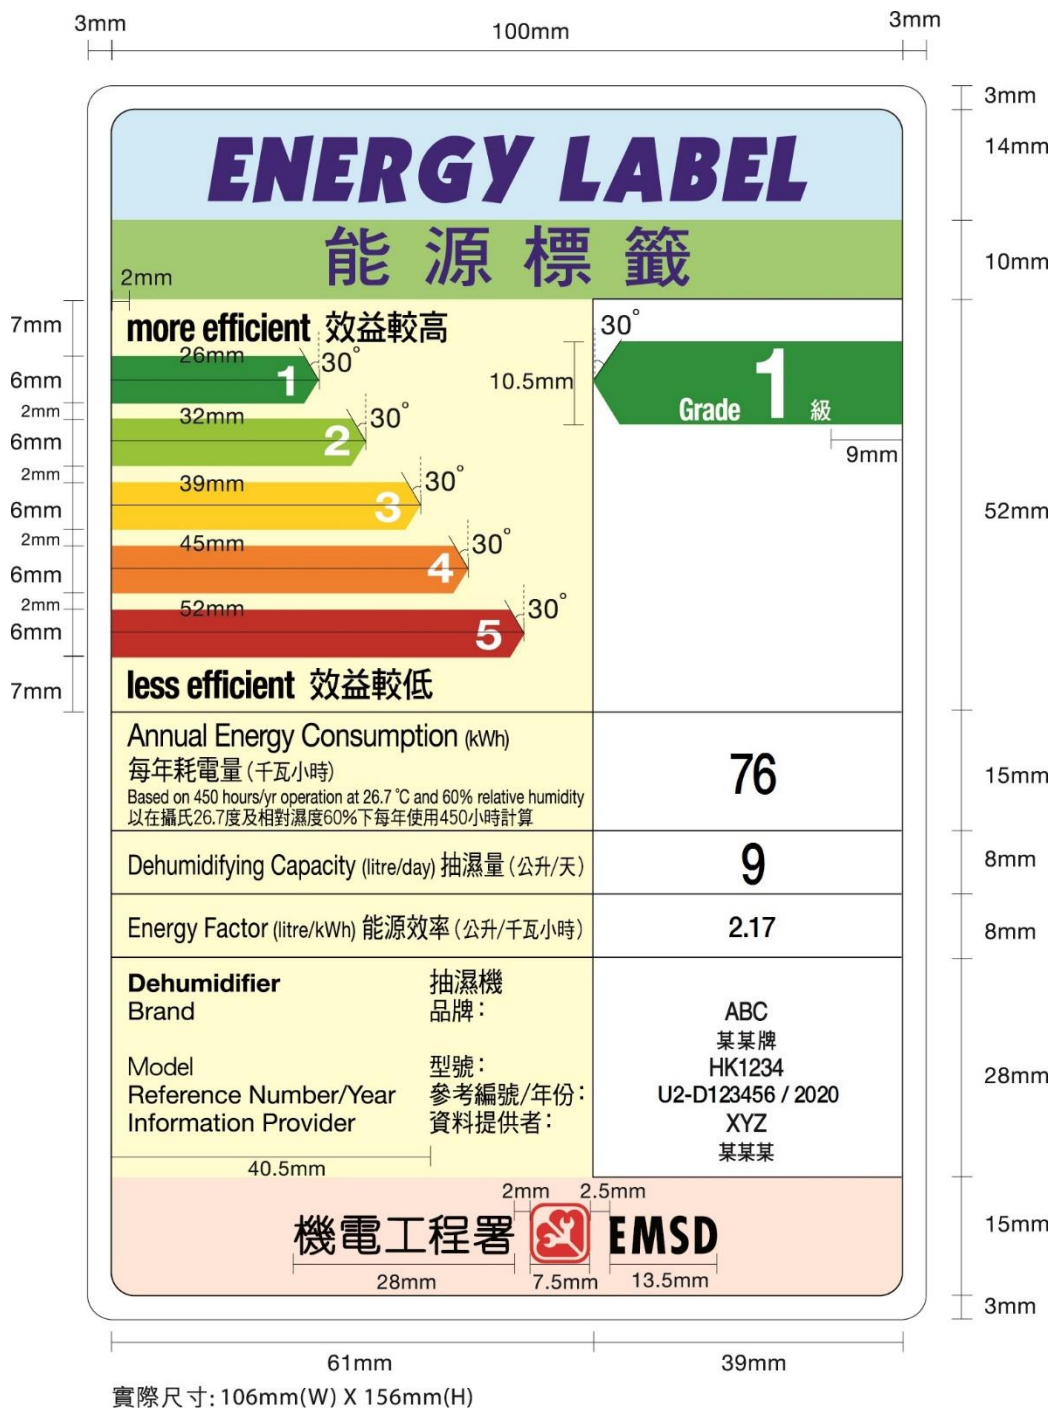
3mm
100mm
3mm

3mm
14mm

ENERGY LABEL

能 源 標 籤

10mm

2mm

7mm
more efficient 效益較高

6mm
26mm
1
30°

2mm
6mm
32mm
2
30°

10.5mm

30°
Grade 1 級

9mm

2mm
6mm
39mm
3
30°

52mm

2mm
6mm
45mm
4
30°

2mm
6mm
52mm
5
30°

7mm
less efficient 效益較低

Annual Energy Consumption (kWh)
每年耗電量 (千瓦小時)
Based on 450 hours/yr operation at 26.7 °C and 60% relative humidity
以在攝氏26.7度及相對濕度60%下每年使用450小時計算

76

15mm

Dehumidifying Capacity (litre/day) 抽濕量 (公升/天)

9

8mm

Energy Factor (litre/kWh) 能源效率 (公升/千瓦小時)

2.17

8mm

Dehumidifier 抽濕機
Brand 品牌:

Model 型號:
Reference Number/Year 參考編號/年份:
Information Provider 資料提供者:

ABC
某某牌
HK1234
U2-D123456 / 2020
XYZ
某某某

28mm

40.5mm

2mm 2.5mm

機電工程署 EMSD

15mm

28mm 7.5mm 13.5mm

3mm

61mm
39mm

實際尺寸: 106mm(W) X 156mm(H)